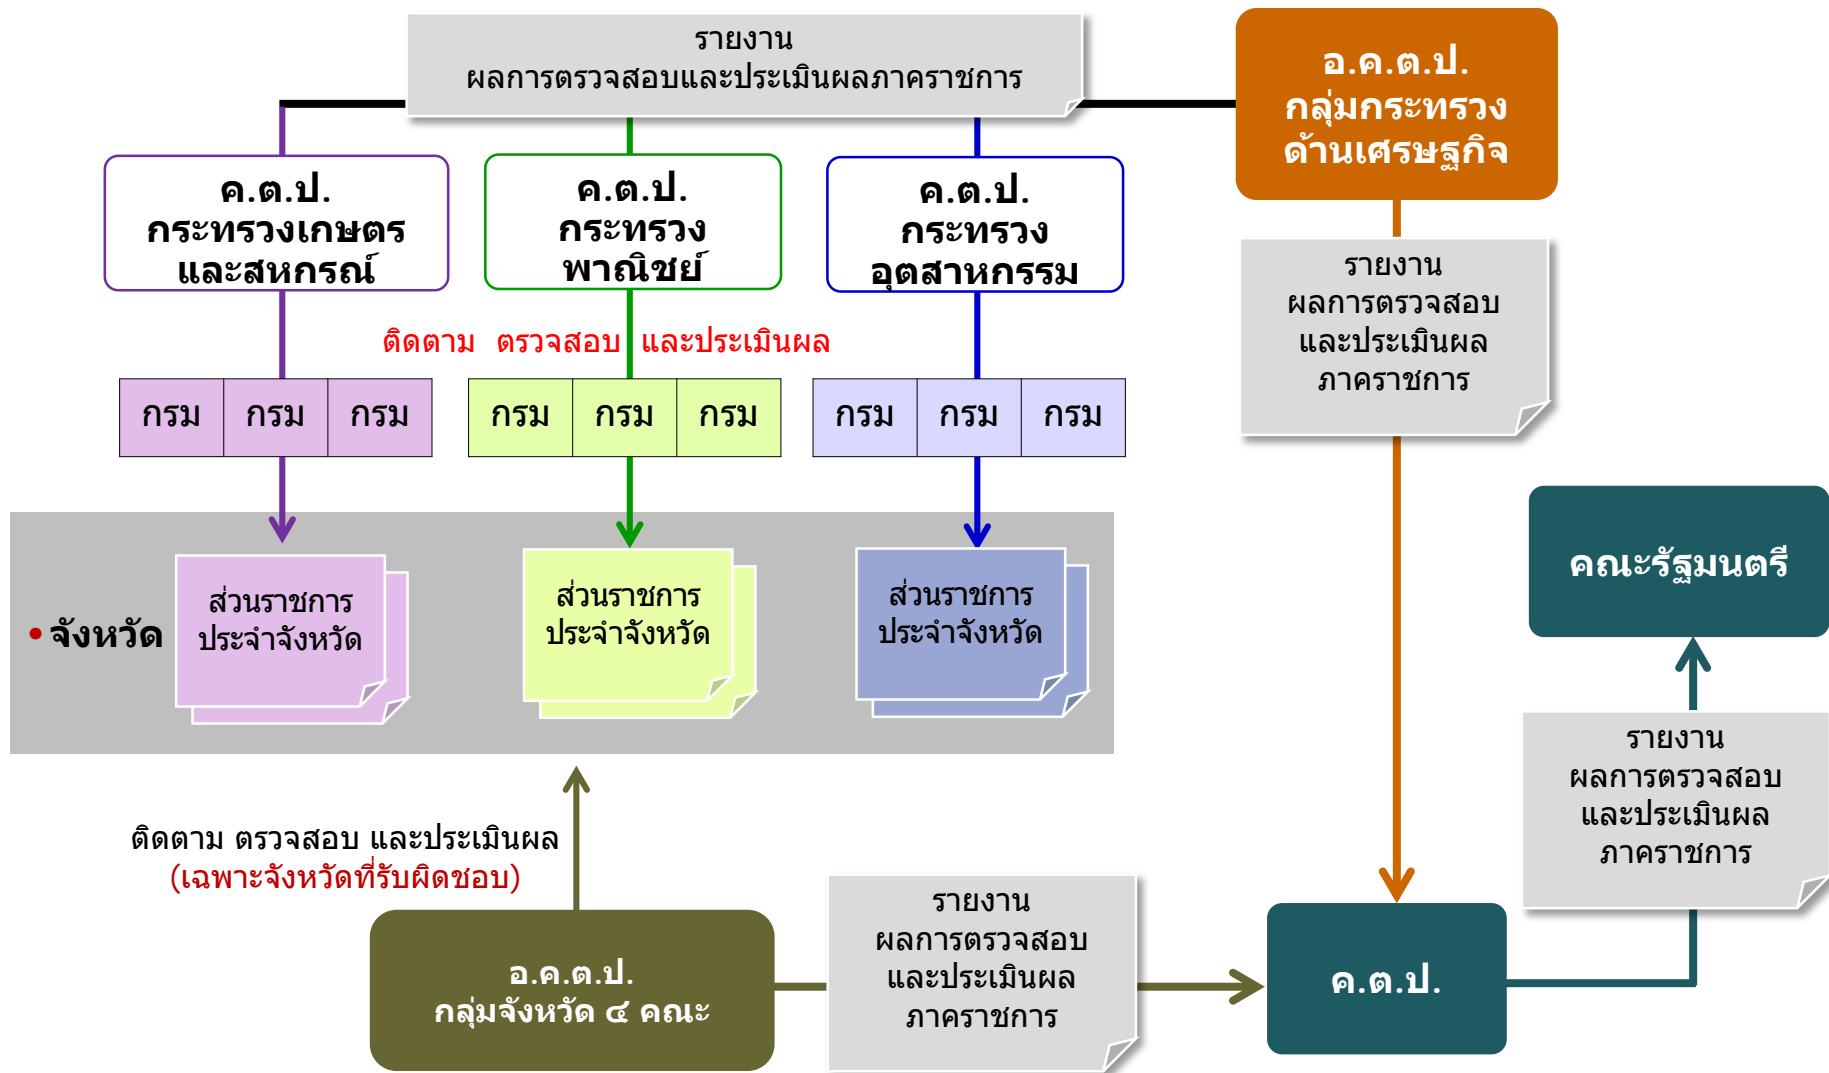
รายงาน
ผลการตรวจสอบและประเมินผลภาคราชการ

อ.ค.ต.ป.
กลุ่มกระทรวง
ด้านเศรษฐกิจ

ค.ต.ป.
กระทรวงเกษตร
และสหกรณ์

ค.ต.ป.
กระทรวง
พาณิชย์

ค.ต.ป.
กระทรวง
อุตสาหกรรม

รายงาน
ผลการตรวจสอบ
และประเมินผล
ภาคราชการ

ติดตาม ตรวจสอบ และประเมินผล

| กรม | กรม | กรม |
|---|---|---|

| กรม | กรม | กรม |
|---|---|---|

| กรม | กรม | กรม |
|---|---|---|

คณะรัฐมนตรี

• จังหวัด

ส่วนราชการ
ประจำจังหวัด

ส่วนราชการ
ประจำจังหวัด

ส่วนราชการ
ประจำจังหวัด

รายงาน
ผลการตรวจสอบ
และประเมินผล
ภาคราชการ

ติดตาม ตรวจสอบ และประเมินผล
(เฉพาะจังหวัดที่รับผิดชอบ)

รายงาน
ผลการตรวจสอบ
และประเมินผล
ภาคราชการ

อ.ค.ต.ป.
กลุ่มจังหวัด ๔ คณะ

ค.ต.ป.